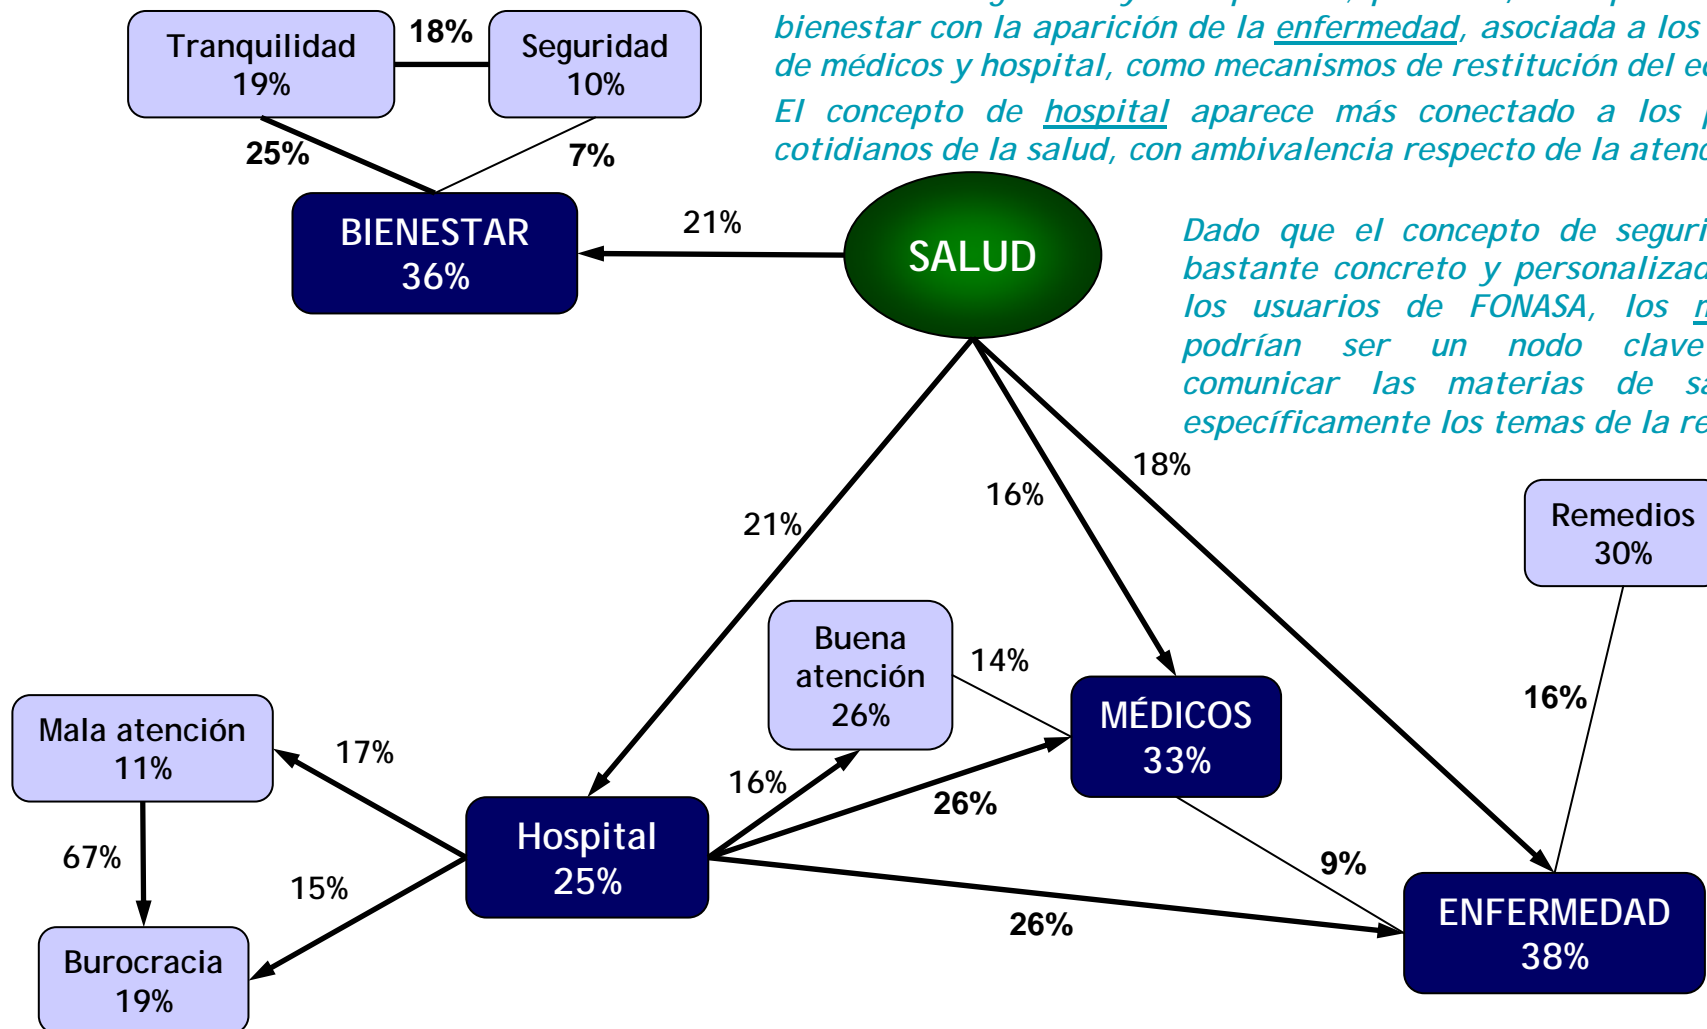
bienestar con la aparición de la enfermedad, asociada a los
de médicos y hospital, como mecanismos de restitución del e

El concepto de hospital aparece más conectado a los
cotidianos de la salud, con ambivalencia respecto de la aten

Tranquilidad
19%

18%

Seguridad
10%

25%

7%

BIENESTAR
36%

21%

SALUD

Dado que el concepto de seguri
bastante concreto y personaliza
los usuarios de FONASA, los
podrían ser un nodo clave
comunicar las materias de s
específicamente los temas de la re

18%

16%

21%

Remedios
30%

Buena
atención
26%

14%

16%

MÉDICOS
33%

Mala atención
11%

17%

16%

26%

Hospital
25%

67%

15%

9%

Burocracia
19%

26%

ENFERMEDAD
38%